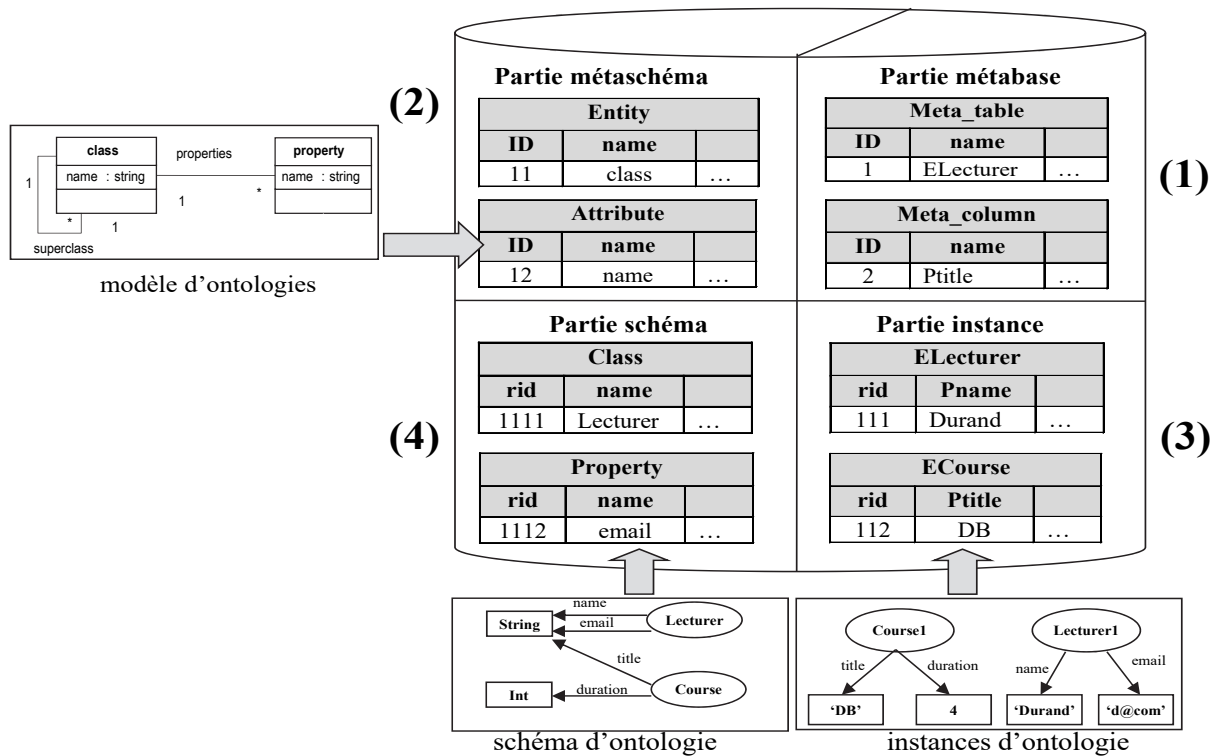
class
name : string
properties
property
name : string
1
*
1
*
1
superclass

modèle d'ontologies

(2)

Partie métaschéma

| Entity | | |
|---|---|---|
| ID | name | |
| 11 | class | … |

| Attribute | | |
|---|---|---|
| ID | name | |
| 12 | name | … |

Partie métabase

| Meta_table | | |
|---|---|---|
| ID | name | |
| 1 | ELecturer | … |

| Meta_column | | |
|---|---|---|
| ID | name | |
| 2 | Ptitle | … |

(1)

(4)

Partie schéma

| Class | | |
|---|---|---|
| rid | name | |
| 1111 | Lecturer | … |

| Property | | |
|---|---|---|
| rid | name | |
| 1112 | email | … |

Partie instance

| ELecturer | | |
|---|---|---|
| rid | Pname | |
| 111 | Durand | … |

| ECourse | | |
|---|---|---|
| rid | Ptitle | |
| 112 | DB | … |

(3)

String
name
email
Lecturer
title
Int
duration
Course

schéma d'ontologie

Course1
title
duration
'DB'
4
Lecturer1
name
email
'Durand'
'd@com'

instances d'ontologie